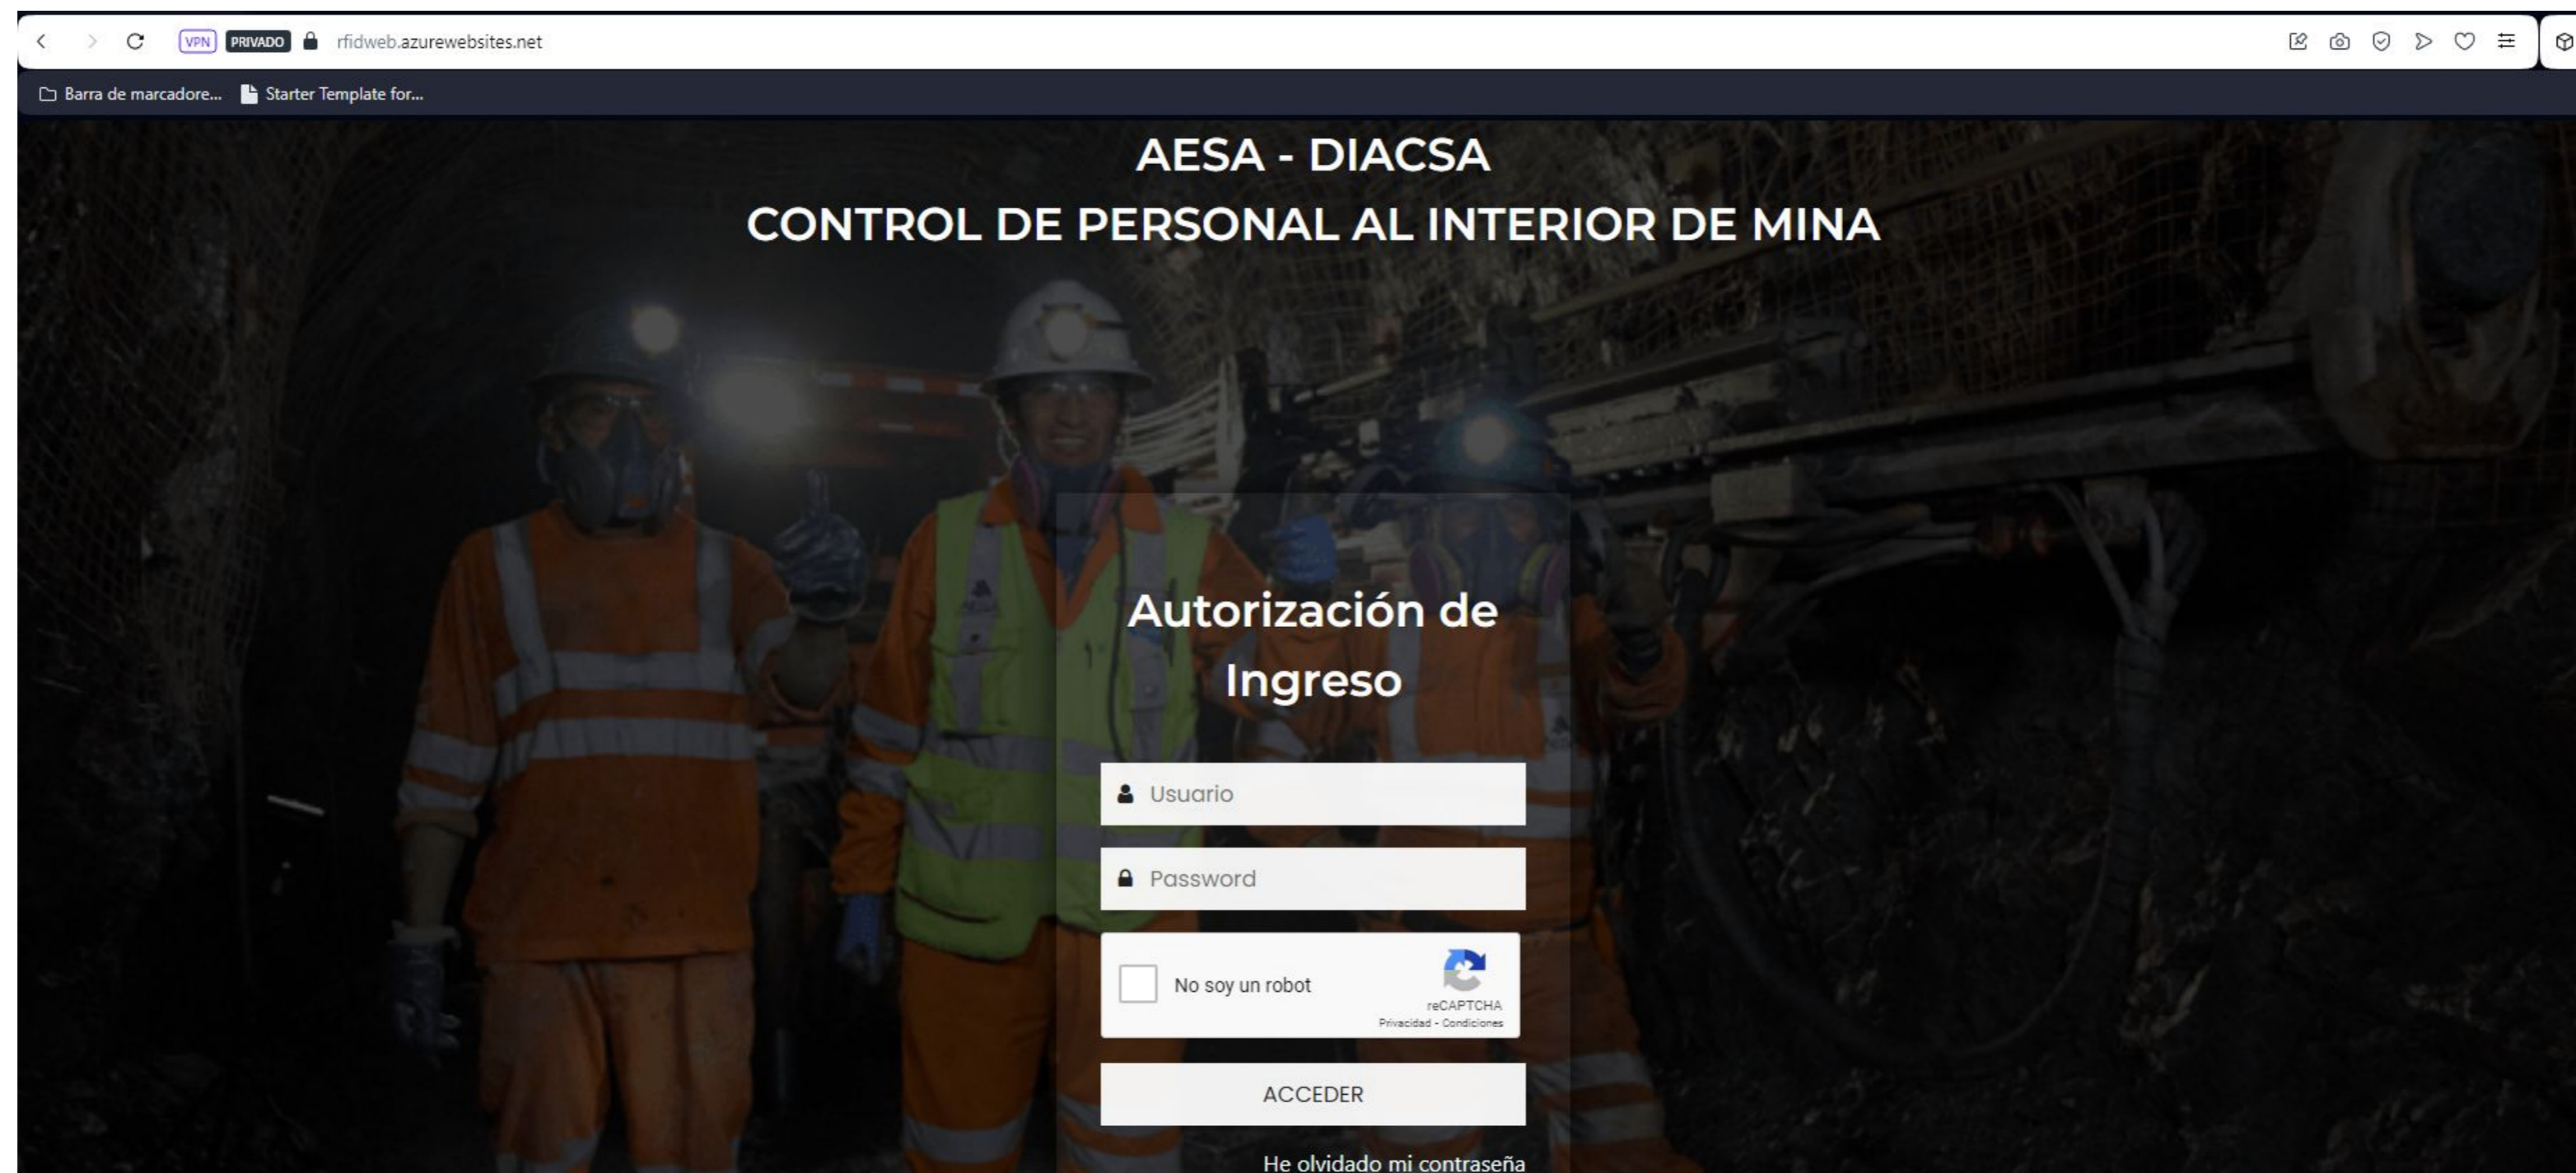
VPN PRIVADO rfidweb.azurewebsites.net

Barra de marcadore... Starter Template for...

AESA - DIACSA
CONTROL DE PERSONAL AL INTERIOR DE MINA

Autorización de Ingreso

Usuario

Password

No soy un robot
reCAPTCHA
Privacidad - Condiciones

ACCEDER

He olvidado mi contraseña